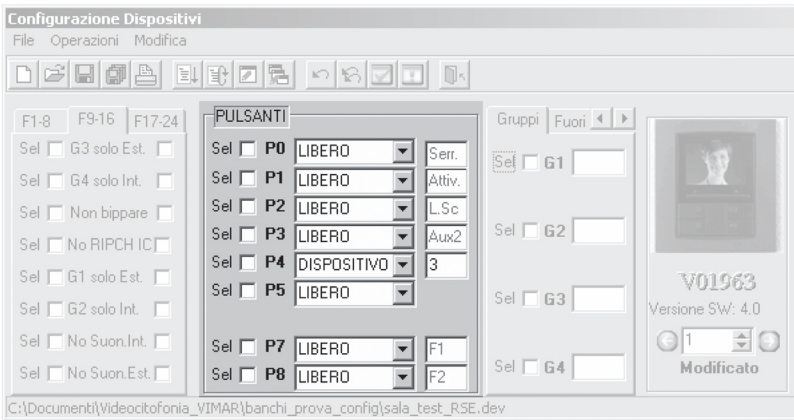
Configurazione Dispositivi

File Operazioni Modifica

F1-8 F9-16 F17-24

Sel G3 solo Est.
Sel G4 solo Int.
Sel Non bippare
Sel No RIPCH IC
Sel G1 solo Est.
Sel G2 solo Int.
Sel No Suon.Int.
Sel No Suon.Est.

PULSANTI

Sel P0 LIBERO Serr.
Sel P1 LIBERO Attiv.
Sel P2 LIBERO L.Sc
Sel P3 LIBERO Aux2
Sel P4 DISPOSITIVO 3
Sel P5 LIBERO
Sel P7 LIBERO F1
Sel P8 LIBERO F2

Gruppi Fuori

Sel G1
Sel G2
Sel G3
Sel G4

V01963
Versione SW: 4.0
1
Modificato

C:\Documenti\Videocitofonia_VIMAR\banchi_prova_config\sala_test_RSE.dev